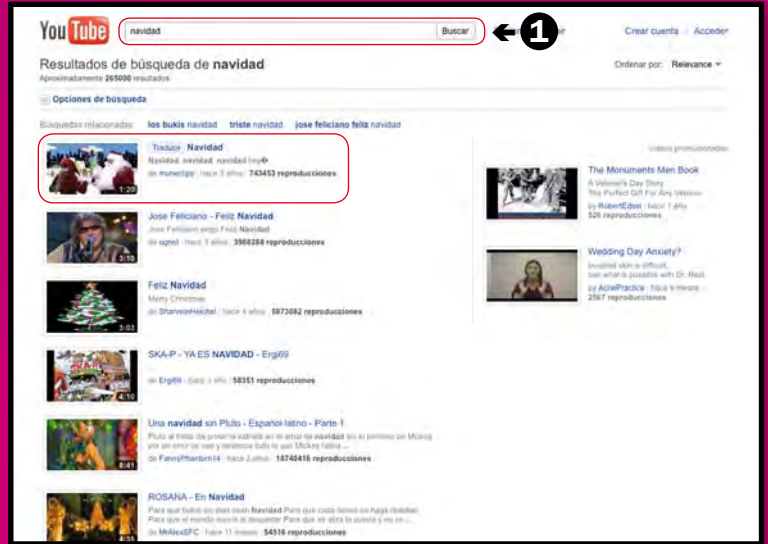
YouTube navidad Buscar 1 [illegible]r Crear cuenta Acceder

Resultados de búsqueda de navidad
Aproximadamente 265000 resultados

Ordenar por: Relevance

Opciones de búsqueda

Búsquedas relacionadas: los bukis navidad triste navidad jose feliciano feliz navidad

Traducir Navidad
Navidad, navidad, navidad hey
de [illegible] hace 3 años 743453 reproducciones
1:20

Jose Feliciano - Feliz Navidad
Jose Feliciano singt Feliz Navidad
de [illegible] hace 3 años 3968288 reproducciones
3:10

Feliz Navidad
Merry Christmas
de ShannonHeichel hace 4 años 5973082 reproducciones
3:03

SKA-P - YA ES NAVIDAD - Ergi69
de Ergi69 hace 3 años 58351 reproducciones
4:10

Una navidad sin Pluto - Español-latino - Parte 1
Pluto al timar de proteria estrella en el amor ne navidad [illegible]
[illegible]
de FannyPhantom14 hace 3 años 18740416 reproducciones
8:41

ROSANA - En Navidad
Para que todos los dias sean Navidad Para que cada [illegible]
Para que el mundo vuelva a despertar Para que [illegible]
de MrAlexSFC hace 11 meses 54516 reproducciones
4:55

Videos promocionados

The Monuments Men Book
A Veteran's Day Story
The Perfect Gift For Any Veteran
by RobertEdsel hace 1 año
526 reproducciones

Wedding Day Anxiety?
Invisible skin is difficult,
see what is possible with Dr. Reid
by AcneProctice hace 5 meses
2567 reproducciones